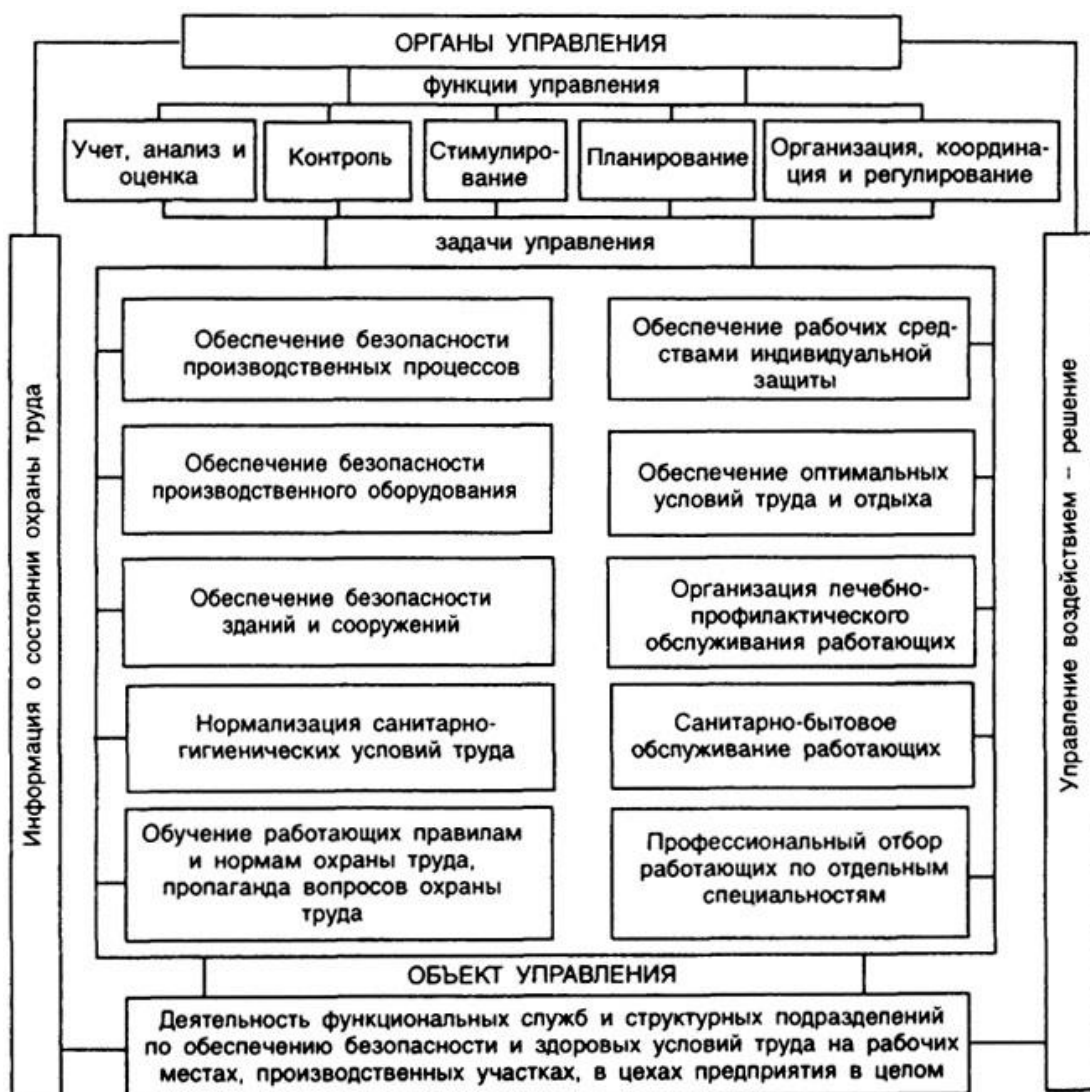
ОРГАНЫ УПРАВЛЕНИЯ

функции управления

Учет, анализ и оценка

Контроль

Стимулирование

Планирование

Организация, координация и регулирование

задачи управления

Обеспечение безопасности производственных процессов

Обеспечение рабочих средствами индивидуальной защиты

Обеспечение безопасности производственного оборудования

Обеспечение оптимальных условий труда и отдыха

Обеспечение безопасности зданий и сооружений

Организация лечебно-профилактического обслуживания работающих

Нормализация санитарно-гигиенических условий труда

Санитарно-бытовое обслуживание работающих

Обучение работающих правилам и нормам охраны труда, пропаганда вопросов охраны труда

Профессиональный отбор работающих по отдельным специальностям

ОБЪЕКТ УПРАВЛЕНИЯ

Деятельность функциональных служб и структурных подразделений по обеспечению безопасности и здоровых условий труда на рабочих местах, производственных участках, в цехах предприятия в целом

Информация о состоянии охраны труда

Управление воздействием – решение